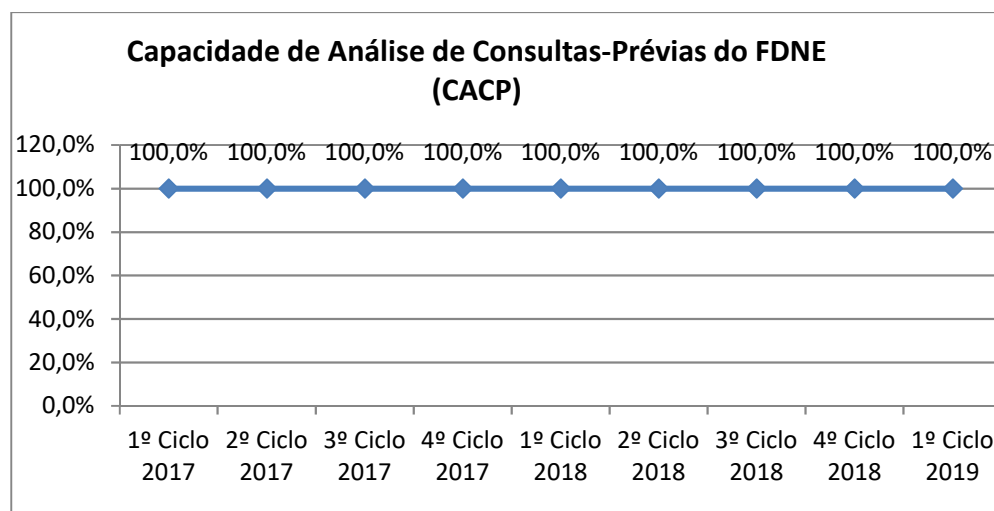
Capacidade de Análise de Consultas-Prévias do FDNE (CACP)

120,0%
100,0%
80,0%
60,0%
40,0%
20,0%
0,0%

100,0% 100,0% 100,0% 100,0% 100,0% 100,0% 100,0% 100,0% 100,0%

1º Ciclo 2017
2º Ciclo 2017
3º Ciclo 2017
4º Ciclo 2017
1º Ciclo 2018
2º Ciclo 2018
3º Ciclo 2018
4º Ciclo 2018
1º Ciclo 2019